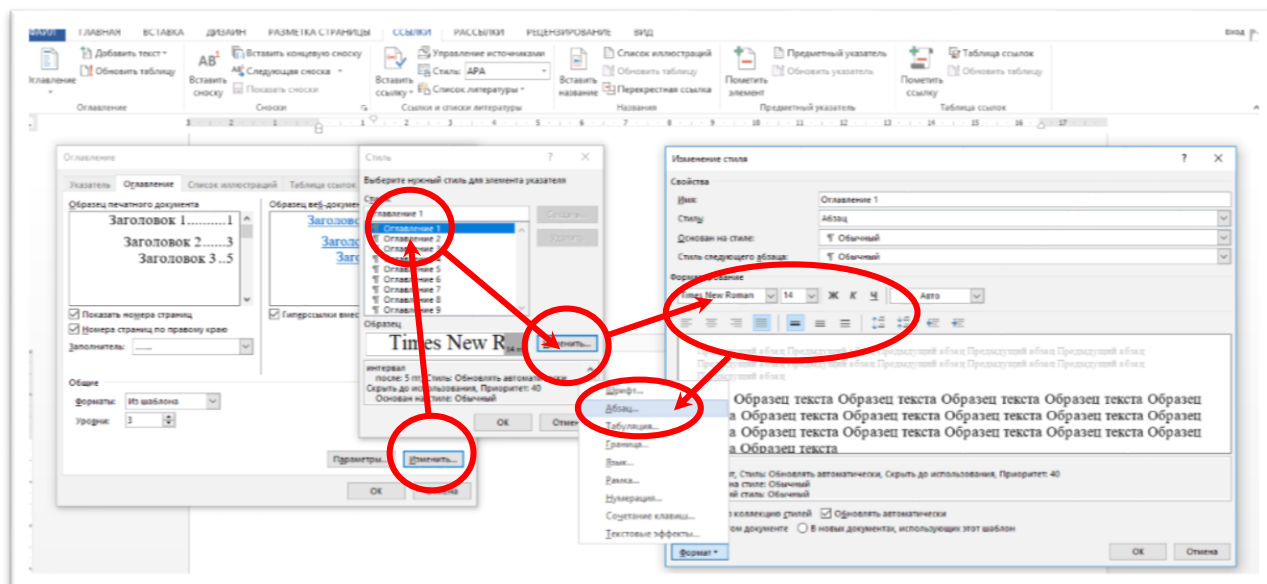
ФАЙЛ ГЛАВНАЯ ВСТАВКА ДИЗАЙН РАЗМЕТКА СТРАНИЦЫ ССЫЛКИ РАССЫЛКИ РЕЦЕНЗИРОВАНИЕ ВИД Вход

Оглавление Добавить текст Обновить таблицу Оглавление
AB¹ Вставить сноску Вставить концевую сноску Следующая сноска Показать сноски Сноски
Вставить ссылку Управление источниками Стиль: APA Список литературы Ссылки и списки литературы
Вставить название Список иллюстраций Обновить таблицу Перекрестная ссылка Названия
Пометить элемент Предметный указатель Обновить таблицу Предметный указатель
Пометить ссылку Таблица ссылок Обновить таблицу Таблица ссылок

Оглавление
Указатель Оглавление Список иллюстраций Таблица ссылок
Образец печатного документа
Заголовок 1..........1
Заголовок 2.......3
Заголовок 3...5
Образец веб-документа
Заголовок
Заголовок
Заго
Показать номера страниц
Номера страниц по правому краю
Заполнитель: .......
Гиперссылки вместо
Общие
Форматы: Из шаблона
Уровни: 3
Параметры... Изменить...
ОК Отмена

Стиль ? X
Выберите нужный стиль для элемента указателя
Стили:
Оглавление 1
Оглавление 1
Оглавление 2
Оглавление 3
Оглавление 4
Оглавление 5
Оглавление 6
Оглавление 7
Оглавление 8
Оглавление 9
Создать...
Удалить
Образец
Times New R
Изменить...
интервал
после: 5 пт, Стиль: Обновлять автоматически
Скрыть до использования, Приоритет: 40
Основан на стиле: Обычный
ОК Отмена

Шрифт...
Абзац...
Табуляция...
Граница...
Язык...
Рамка...
Нумерация...
Сочетание клавиш...
Текстовые эффекты...

Изменение стиля ? X
Свойства
Имя: Оглавление 1
Стиль: Абзац
Основан на стиле: ¶ Обычный
Стиль следующего абзаца: ¶ Обычный
Форматирование
Times New Roman 14 Ж К Ч Авто
Предыдущий абзац Предыдущий абзац Предыдущий абзац Предыдущий абзац Предыдущий абзац
Образец текста Образец текста Образец текста Образец текста Образец
Образец текста Образец текста Образец текста Образец текста Образец
Образец текста Образец текста Образец текста Образец текста Образец
Образец текста
Стиль: Обновлять автоматически, Скрыть до использования, Приоритет: 40
на стиле: Обычный
стиль: Обычный
коллекцию стилей Обновлять автоматически
ом документе В новых документах, использующих этот шаблон
Формат ОК Отмена